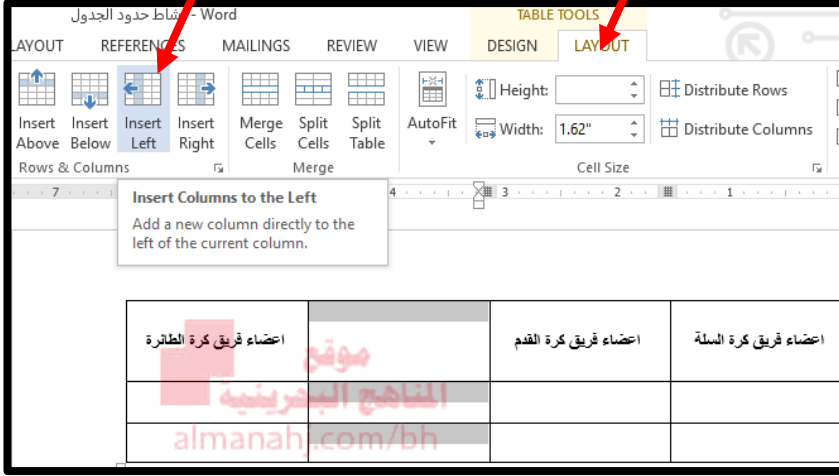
نشاط حدود الجدول - Word

TABLE TOOLS

LAYOUT REFERENCES MAILINGS REVIEW VIEW DESIGN LAYOUT

Insert Above | Insert Below | Insert Left | Insert Right
Rows & Columns

Merge Cells | Split Cells | Split Table
Merge

AutoFit

Height: | Width: 1.62"
Distribute Rows
Distribute Columns
Cell Size

7 4 3 2 1

Insert Columns to the Left
Add a new column directly to the left of the current column.

| اعضاء فريق كرة الطائرة | | اعضاء فريق كرة القدم | اعضاء فريق كرة السلة |
|---|---|---|---|
| | | | |
| | | | |

موقع المناهج البحرينية
almanahj.com/bh